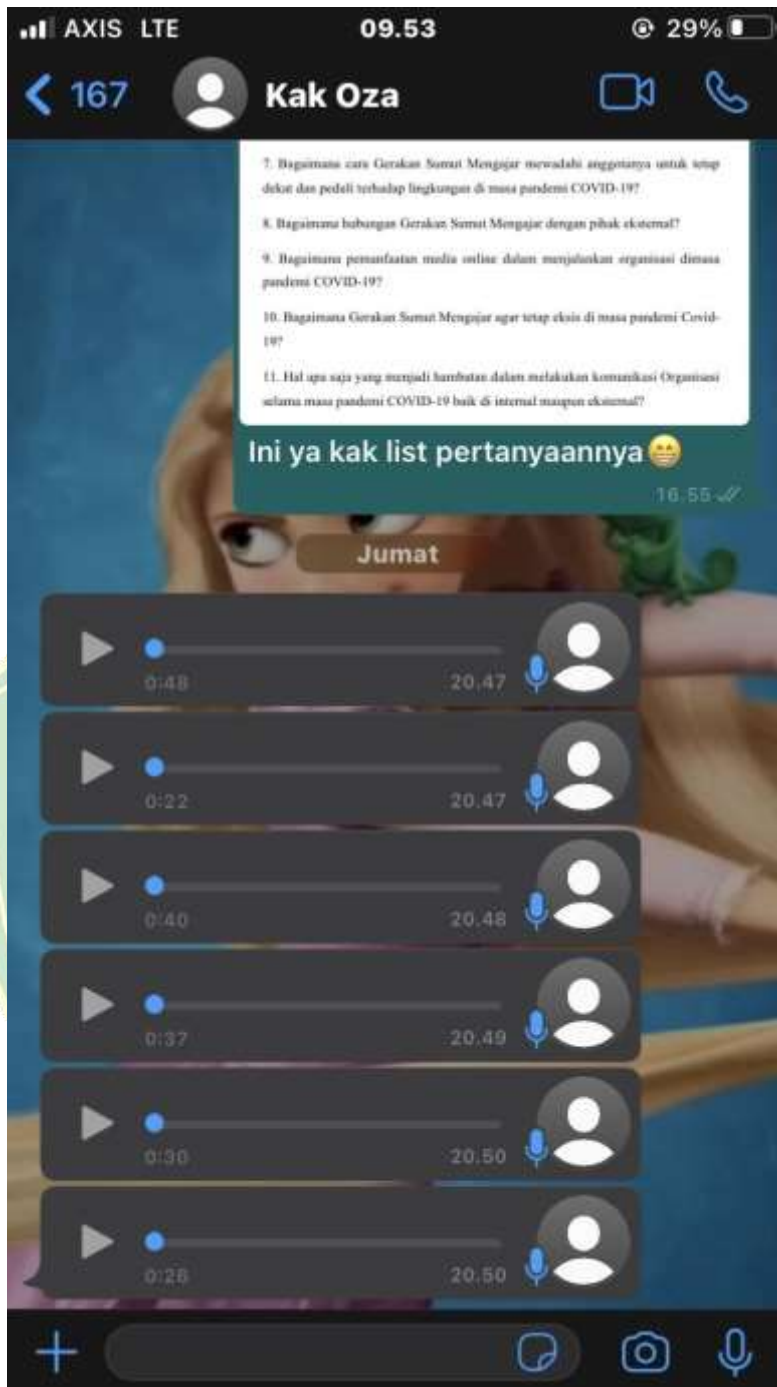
AXIS LTE 09.53 29%

167 Kak Oza

7. Bagaimana cara Gerakan Sumut Mengajar mewadahi anggotanya untuk tetap dekat dan peduli terhadap lingkungan di masa pandemi COVID-19?

8. Bagaimana hubungan Gerakan Sumut Mengajar dengan pihak eksternal?

9. Bagaimana pemanfaatan media online dalam menjalankan organisasi dimasa pandemi COVID-19?

10. Bagaimana Gerakan Sumut Mengajar agar tetap eksis di masa pandemi Covid-19?

11. Hal apa saja yang menjadi hambatan dalam melakukan komunikasi Organisasi selama masa pandemi COVID-19 baik di internal maupun eksternal?

Ini ya kak list pertanyaannya😁

16.55

Jumat

0:48 20.47

0:22 20.47

0:40 20.48

0:37 20.49

0:30 20.50

0:28 20.50